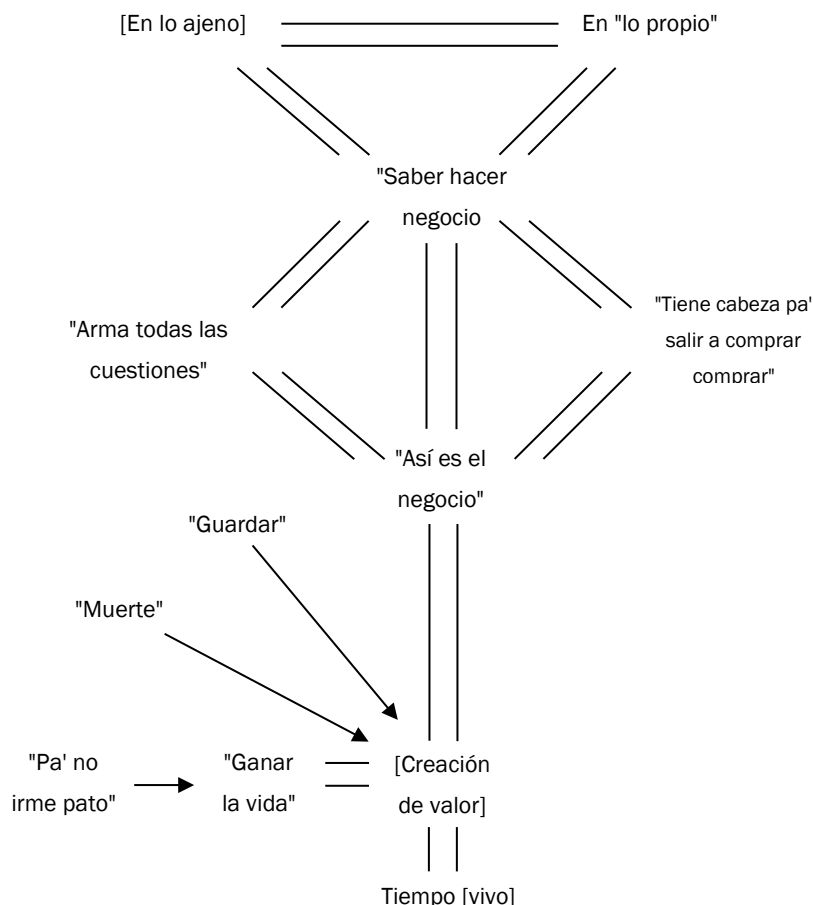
[En lo ajeno]

En "lo propio"

"Saber hacer negocio

"Arma todas las cuestiones"

"Tiene cabeza pa' salir a comprar comprar"

"Así es el negocio"

"Guardar"

"Muerte"

"Pa' no irme pato"

"Ganar la vida"

[Creación de valor]

Tiempo [vivo]